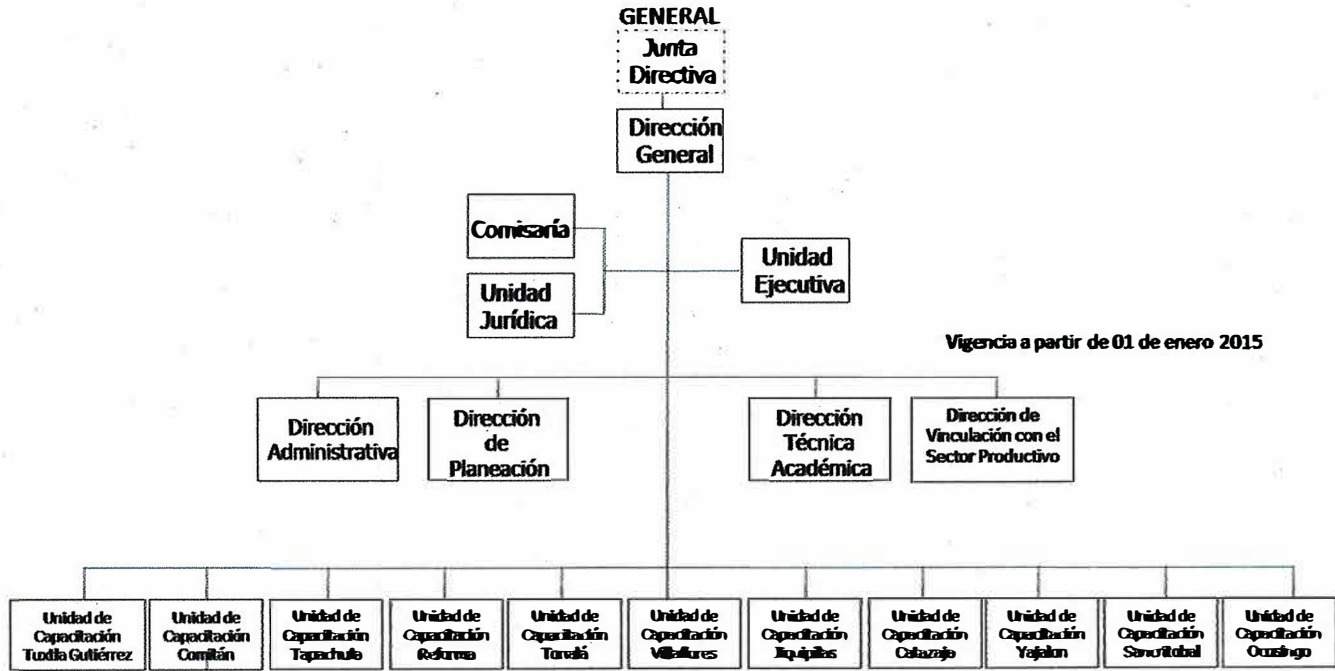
GENERAL

Junta Directiva

Dirección General

Comisaría

Unidad Jurídica

Unidad Ejecutiva

Vigencia a partir de 01 de enero 2015

Dirección Administrativa

Dirección de Planeación

Dirección Técnica Académica

Dirección de Vinculación con el Sector Productivo

Unidad de Capacitación Tuxtla Gutiérrez

Unidad de Capacitación Comitán

Unidad de Capacitación Tapachula

Unidad de Capacitación Reforma

Unidad de Capacitación Tonalá

Unidad de Capacitación Villaflores

Unidad de Capacitación Jiquipilas

Unidad de Capacitación Catazajá

Unidad de Capacitación Yajalon

Unidad de Capacitación Sancristobal

Unidad de Capacitación Ocosingo